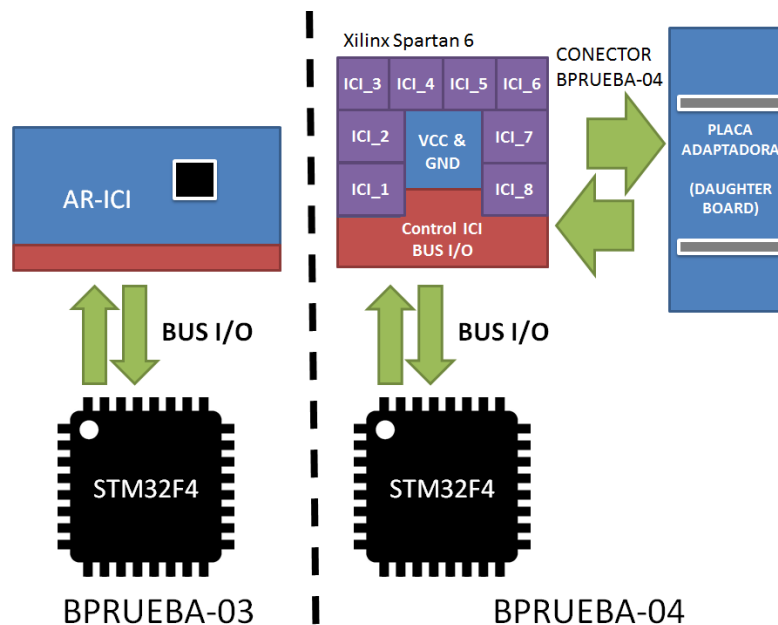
AR-ICI

BUS I/O

STM32F4

BPRUEBA-03

Xilinx Spartan 6

ICI_3 ICI_4 ICI_5 ICI_6

ICI_2 VCC & GND ICI_7

ICI_1 ICI_8

Control ICI BUS I/O

CONECTOR BPRUEBA-04

PLACA ADAPTADORA

(DAUGHTER BOARD)

BUS I/O

STM32F4

BPRUEBA-04